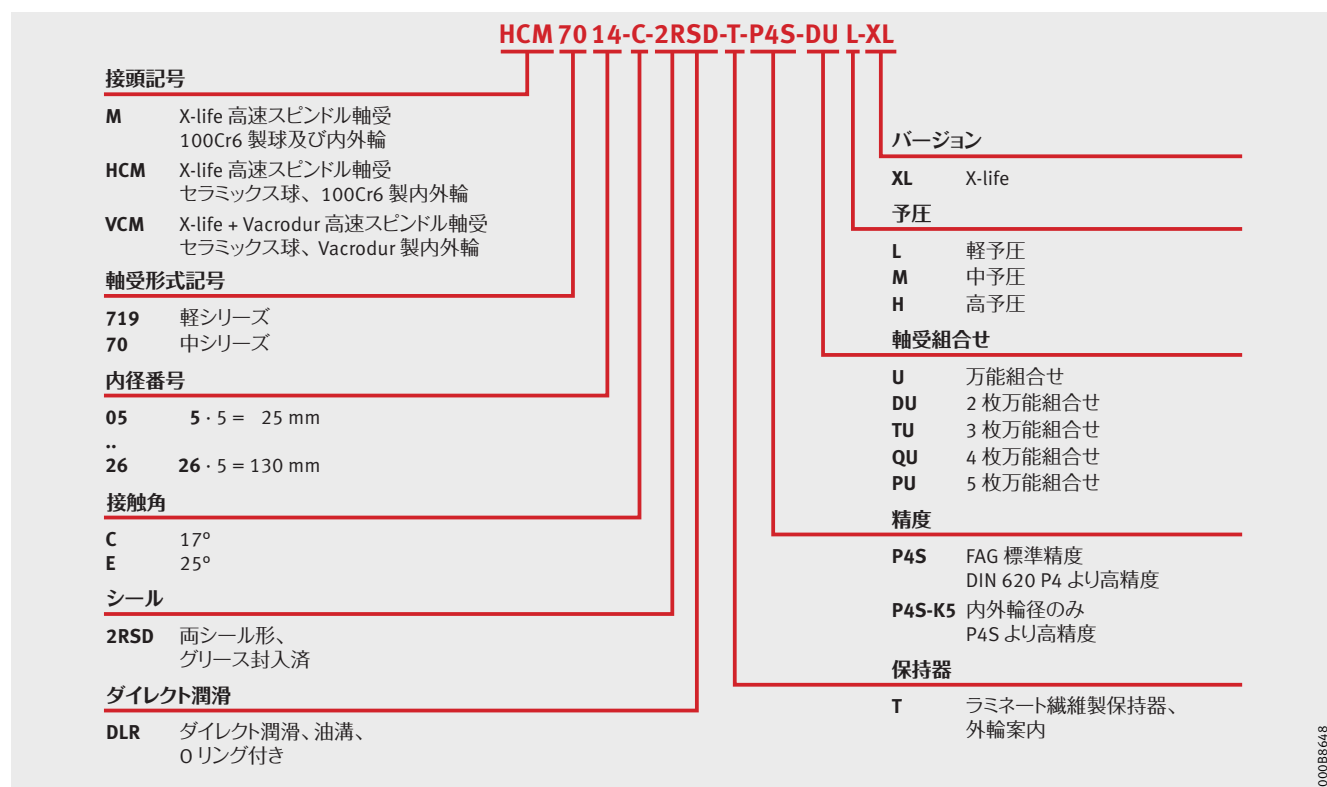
HCM 70 14-C-2RSD-T-P4S-DU L-XL

接頭記号

M X-life 高速スピンドル軸受
100Cr6 製球及び内外輪

HCM X-life 高速スピンドル軸受
セラミックス球、100Cr6 製内外輪

VCM X-life + Vacrodur 高速スピンドル軸受
セラミックス球、Vacrodur 製内外輪

軸受形式記号

719 軽シリーズ
70 中シリーズ

内径番号

05 $5 \cdot 5 =$ 25 mm
..
26 $26 \cdot 5 =$ 130 mm

接触角

C 17°
E 25°

シール

2RSD 両シール形、
グリース封入済

ダイレクト潤滑

DLR ダイレクト潤滑、油溝、
O リング付き

バージョン

XL X-life

予圧

L 軽予圧
M 中予圧
H 高予圧

軸受組合せ

U 万能組合せ
DU 2 枚万能組合せ
TU 3 枚万能組合せ
QU 4 枚万能組合せ
PU 5 枚万能組合せ

精度

P4S FAG 標準精度
DIN 620 P4 より高精度

P4S-K5 内外輪径のみ
P4S より高精度

保持器

T ラミネート繊維製保持器、
外輪案内

000B8648